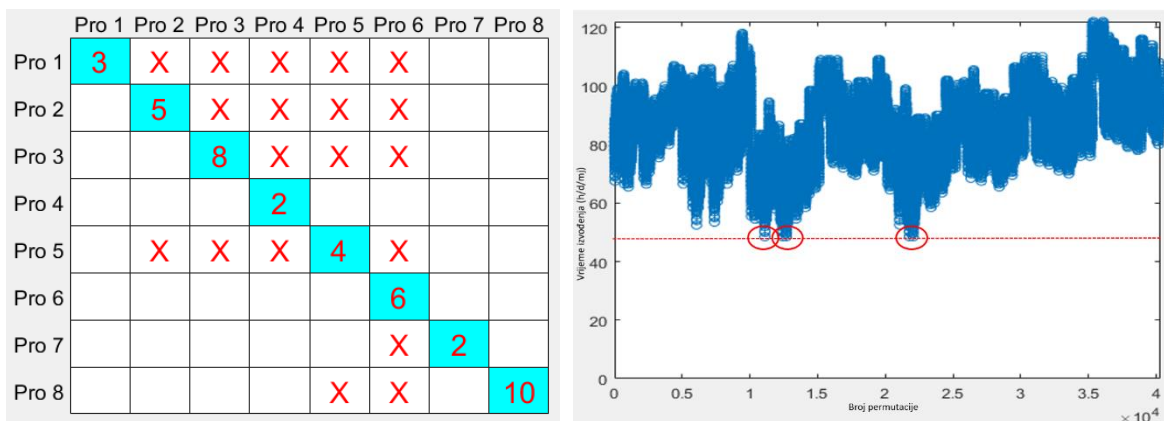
| | Pro 1 | Pro 2 | Pro 3 | Pro 4 | Pro 5 | Pro 6 | Pro 7 | Pro 8 |
|---|---|---|---|---|---|---|---|---|
| Pro 1 | 3 | X | X | X | X | X | | |
| Pro 2 | | 5 | X | X | X | X | | |
| Pro 3 | | | 8 | X | X | X | | |
| Pro 4 | | | | 2 | | | | |
| Pro 5 | | X | X | X | 4 | X | | |
| Pro 6 | | | | | | 6 | | |
| Pro 7 | | | | | | X | 2 | |
| Pro 8 | | | | | X | X | | 10 |

120
100
80
60
40
20
0
Vrijeme izvođenja (h/d/m)
0 0.5 1 1.5 2 2.5 3 3.5 4
Broj permutacije
$\times 10^4$